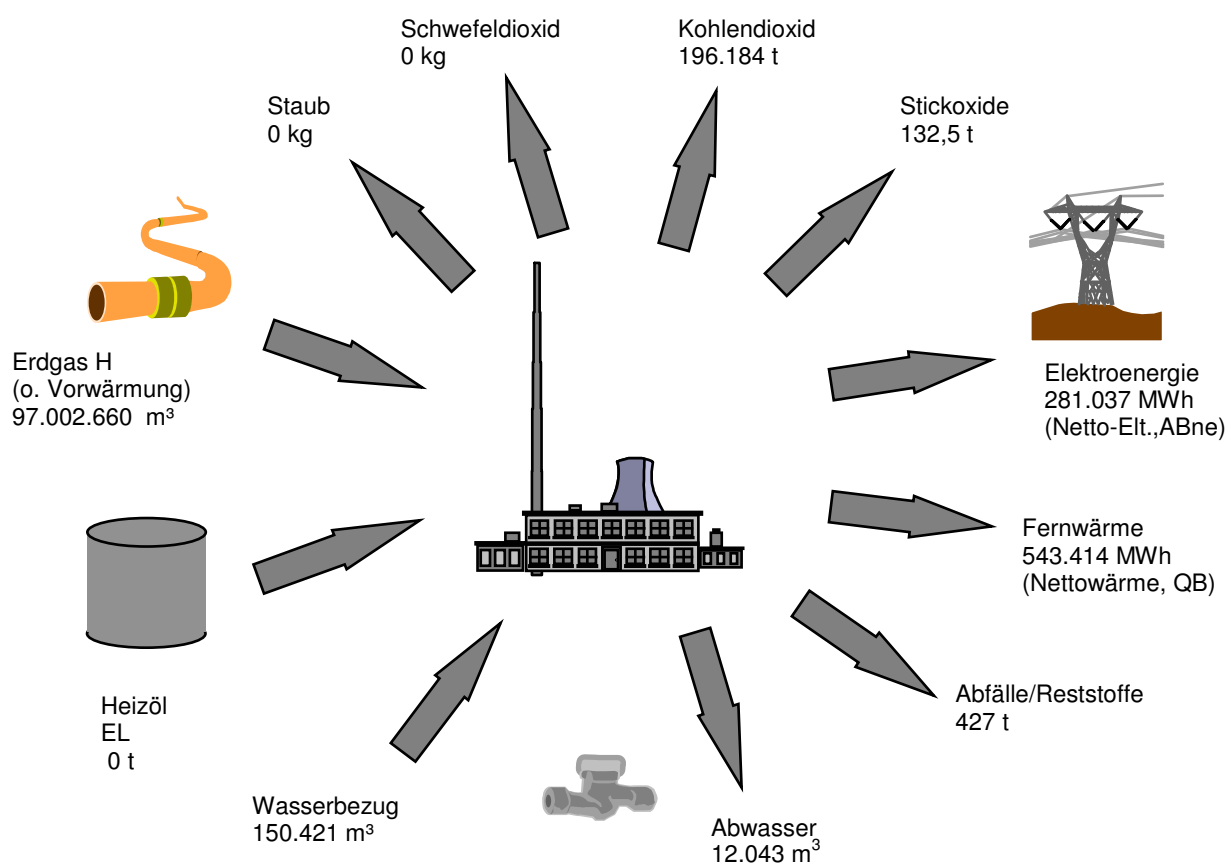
Schwefeldioxid
0 kg

Kohlendioxid
196.184 t

Staub
0 kg

Stickoxide
132,5 t

Erdgas H
(o. Vorwärmung)
97.002.660 m³

Elektroenergie
281.037 MWh
(Netto-Elt.,ABne)

Fernwärme
543.414 MWh
(Nettowärme, QB)

Heizöl
EL
0 t

Abfälle/Reststoffe
427 t

Wasserbezug
150.421 m³

Abwasser
12.043 m$^3$